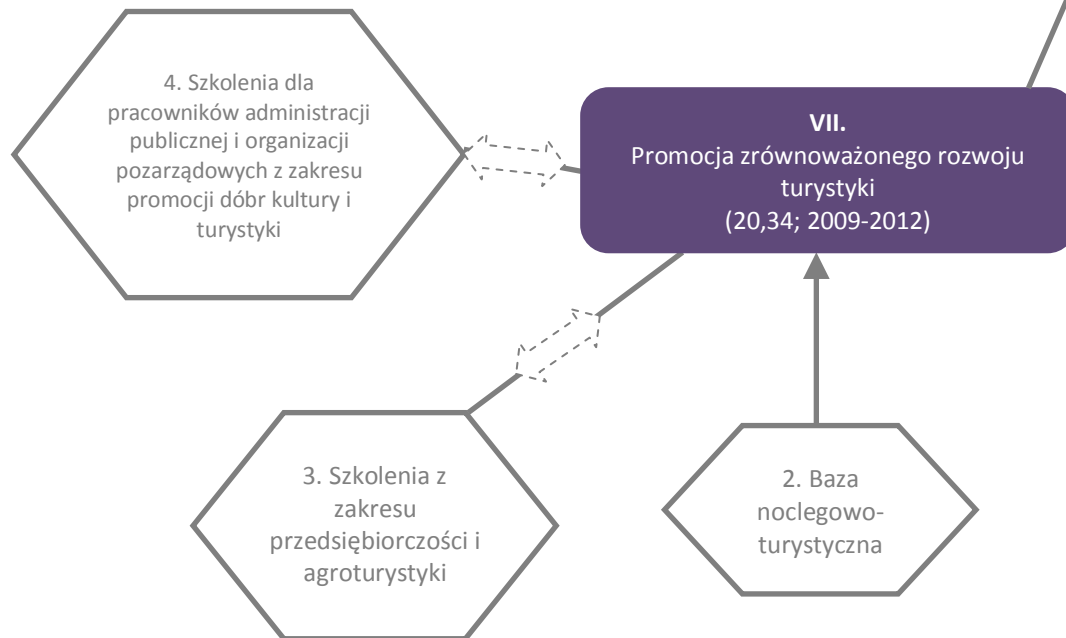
4. Szkolenia dla pracowników administracji publicznej i organizacji pozarządowych z zakresu promocji dóbr kultury i turystyki

VII.
Promocja zrównoważonego rozwoju turystyki
(20,34; 2009-2012)

3. Szkolenia z zakresu przedsiębiorczości i agroturystyki

2. Baza noclegowo-turystyczna